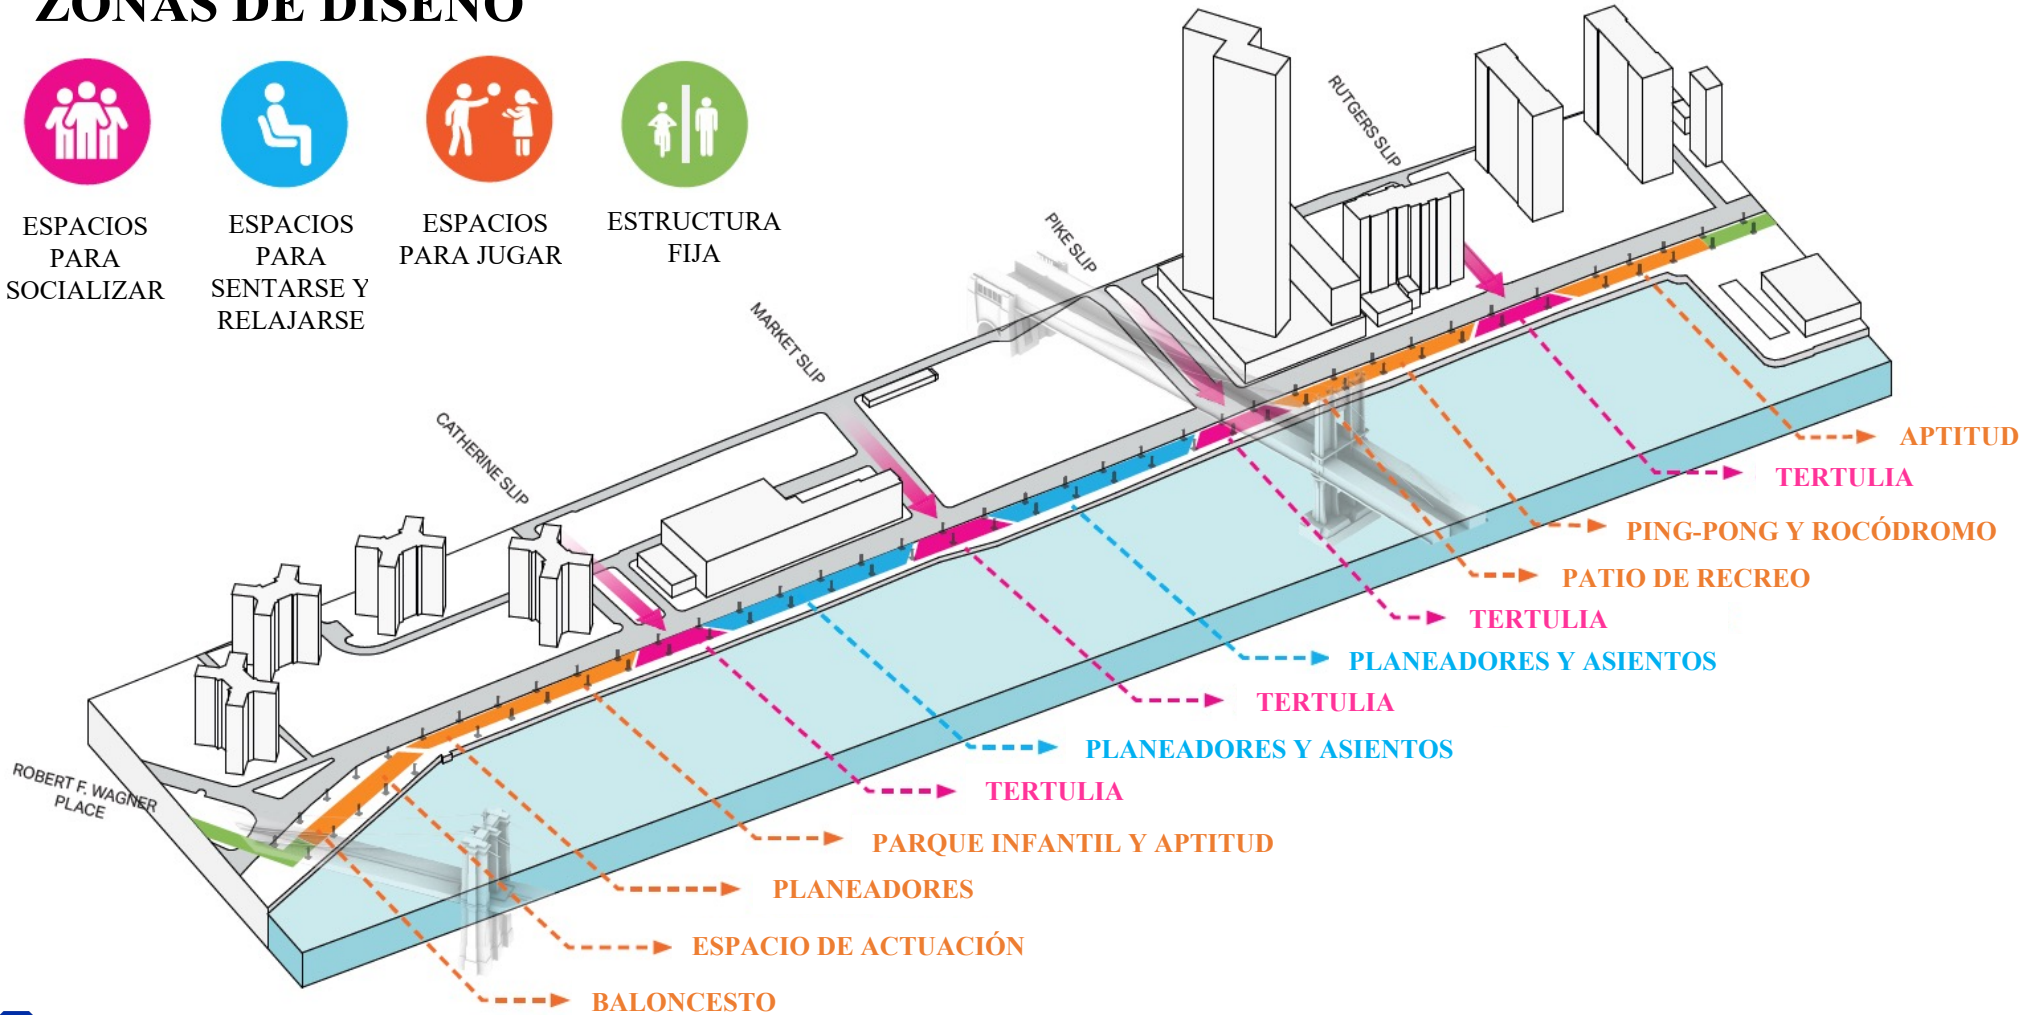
ZONAS DE DISEÑO

ESPACIOS PARA SOCIALIZAR

ESPACIOS PARA SENTARSE Y RELAJARSE

ESPACIOS PARA JUGAR

ESTRUCTURA FIJA

RUTGERS SLIP

PIKE SLIP

MARKET SLIP

CATHERINE SLIP

ROBERT F. WAGNER PLACE

APTITUD

TERTULIA

PING-PONG Y ROCÓDROMO

PATIO DE RECREO

TERTULIA

PLANEADORES Y ASIENTOS

TERTULIA

PLANEADORES Y ASIENTOS

TERTULIA

PARQUE INFANTIL Y APTITUD

PLANEADORES

ESPACIO DE ACTUACIÓN

BALONCESTO